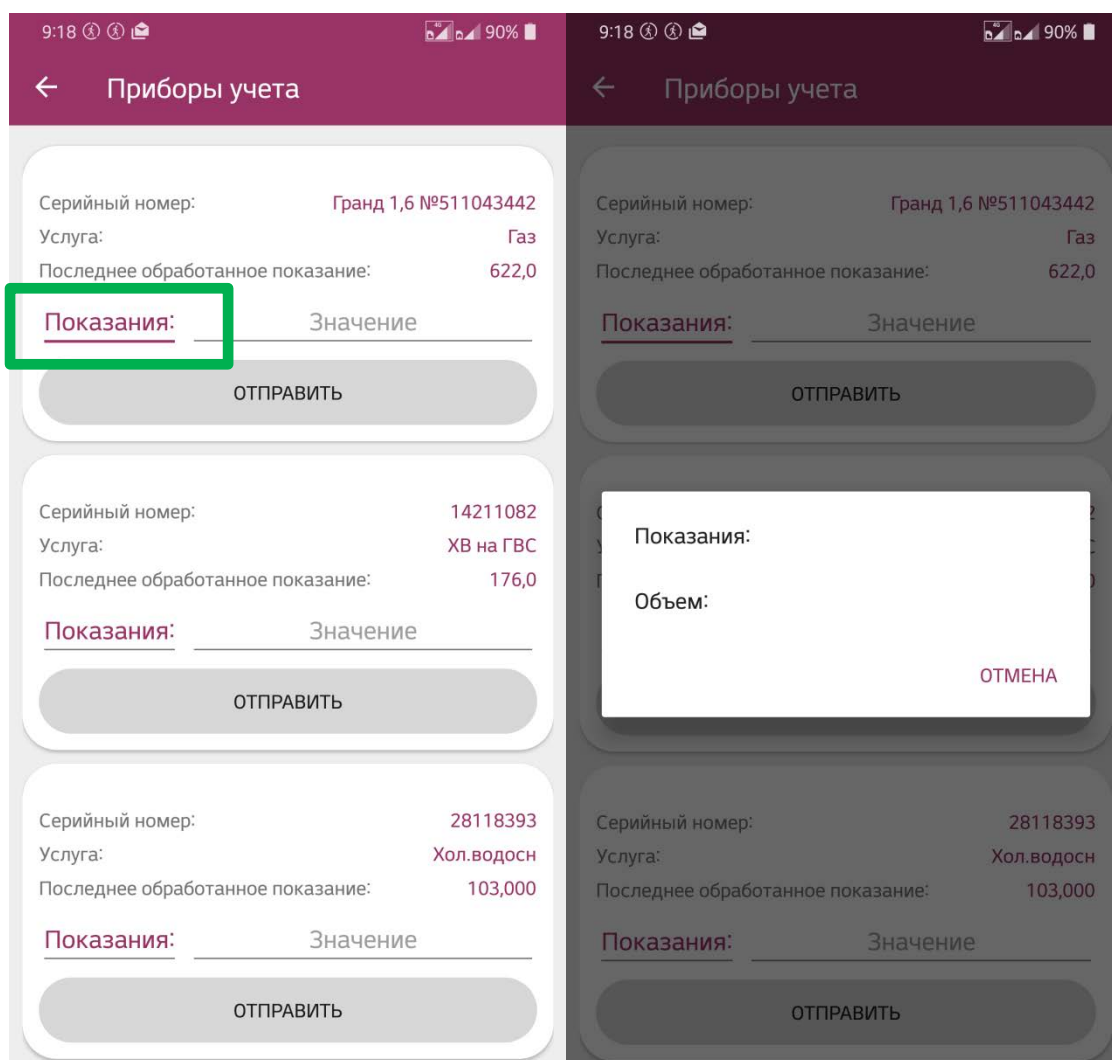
9:18 90%

← Приборы учета

Серийный номер: Гранд 1,6 №511043442
Услуга: Газ
Последнее обработанное показание: 622,0
Показания: Значение
ОТПРАВИТЬ

Серийный номер: 14211082
Услуга: ХВ на ГВС
Последнее обработанное показание: 176,0
Показания: Значение
ОТПРАВИТЬ

Серийный номер: 28118393
Услуга: Хол.водосн
Последнее обработанное показание: 103,000
Показания: Значение
ОТПРАВИТЬ

9:18 90%

← Приборы учета

Серийный номер: Гранд 1,6 №511043442
Услуга: Газ
Последнее обработанное показание: 622,0
Показания: Значение
ОТПРАВИТЬ

Показания:

Объем:

ОТМЕНА

Серийный номер: 28118393
Услуга: Хол.водосн
Последнее обработанное показание: 103,000
Показания: Значение
ОТПРАВИТЬ